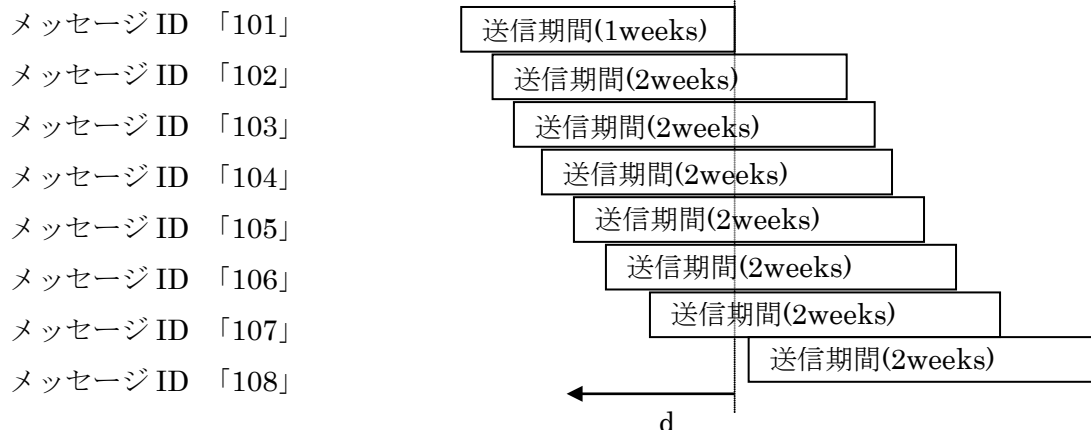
メッセージ ID 「101」 送信期間(1weeks)
メッセージ ID 「102」 送信期間(2weeks)
メッセージ ID 「103」 送信期間(2weeks)
メッセージ ID 「104」 送信期間(2weeks)
メッセージ ID 「105」 送信期間(2weeks)
メッセージ ID 「106」 送信期間(2weeks)
メッセージ ID 「107」 送信期間(2weeks)
メッセージ ID 「108」 送信期間(2weeks)

d